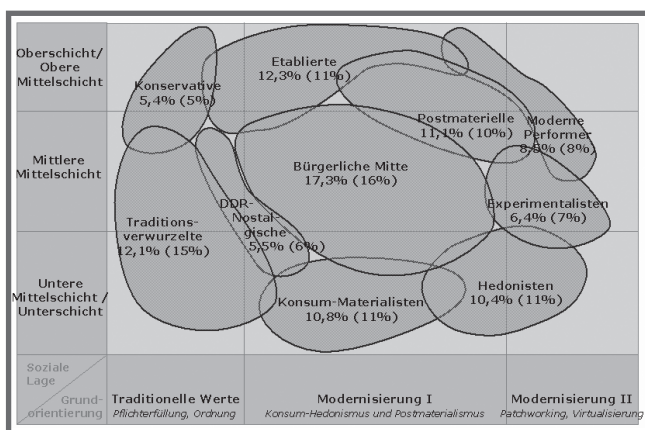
Oberschicht/ Obere Mittelschicht

Mittlere Mittelschicht

Untere Mittelschicht / Unterschicht

Etablierte 12,3% (11%)

Konservative 5,4% (5%)

Postmaterielle 11,1% (10%)

Moderne Performer 8,5% (8%)

Bürgerliche Mitte 17,3% (16%)

DDR-Nostalgische 5,5% (6%)

Traditionsverwurzelte 12,1% (15%)

Experimentalisten 6,4% (7%)

Hedonisten 10,4% (11%)

Konsum-Materialisten 10,8% (11%)

Soziale Lage

Grundorientierung

Traditionelle Werte
Pflichterfüllung, Ordnung

Modernisierung I
Konsum-Hedonismus und Postmaterialismus

Modernisierung II
Patchworking, Virtualisierung